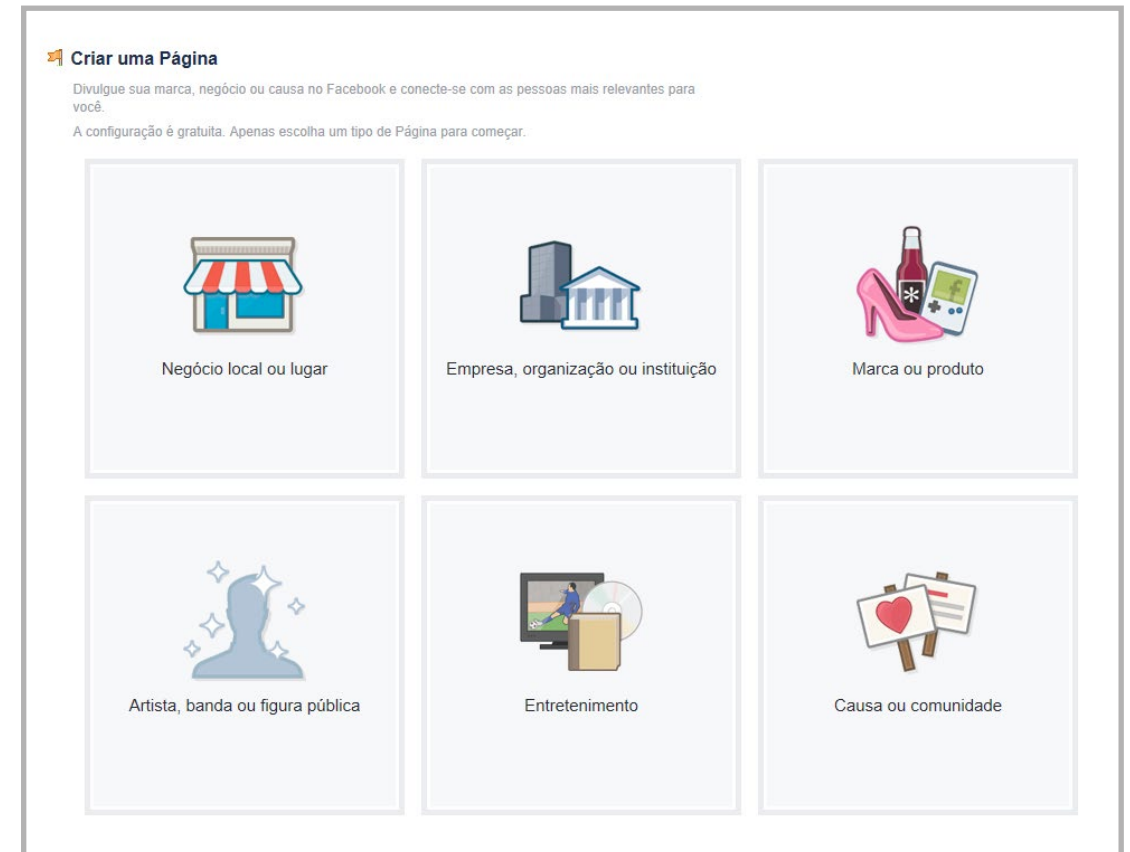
Criar uma Página

Divulgue sua marca, negócio ou causa no Facebook e conecte-se com as pessoas mais relevantes para você.

A configuração é gratuita. Apenas escolha um tipo de Página para começar.

Negócio local ou lugar

Empresa, organização ou instituição

Marca ou produto

Artista, banda ou figura pública

Entretenimento

Causa ou comunidade